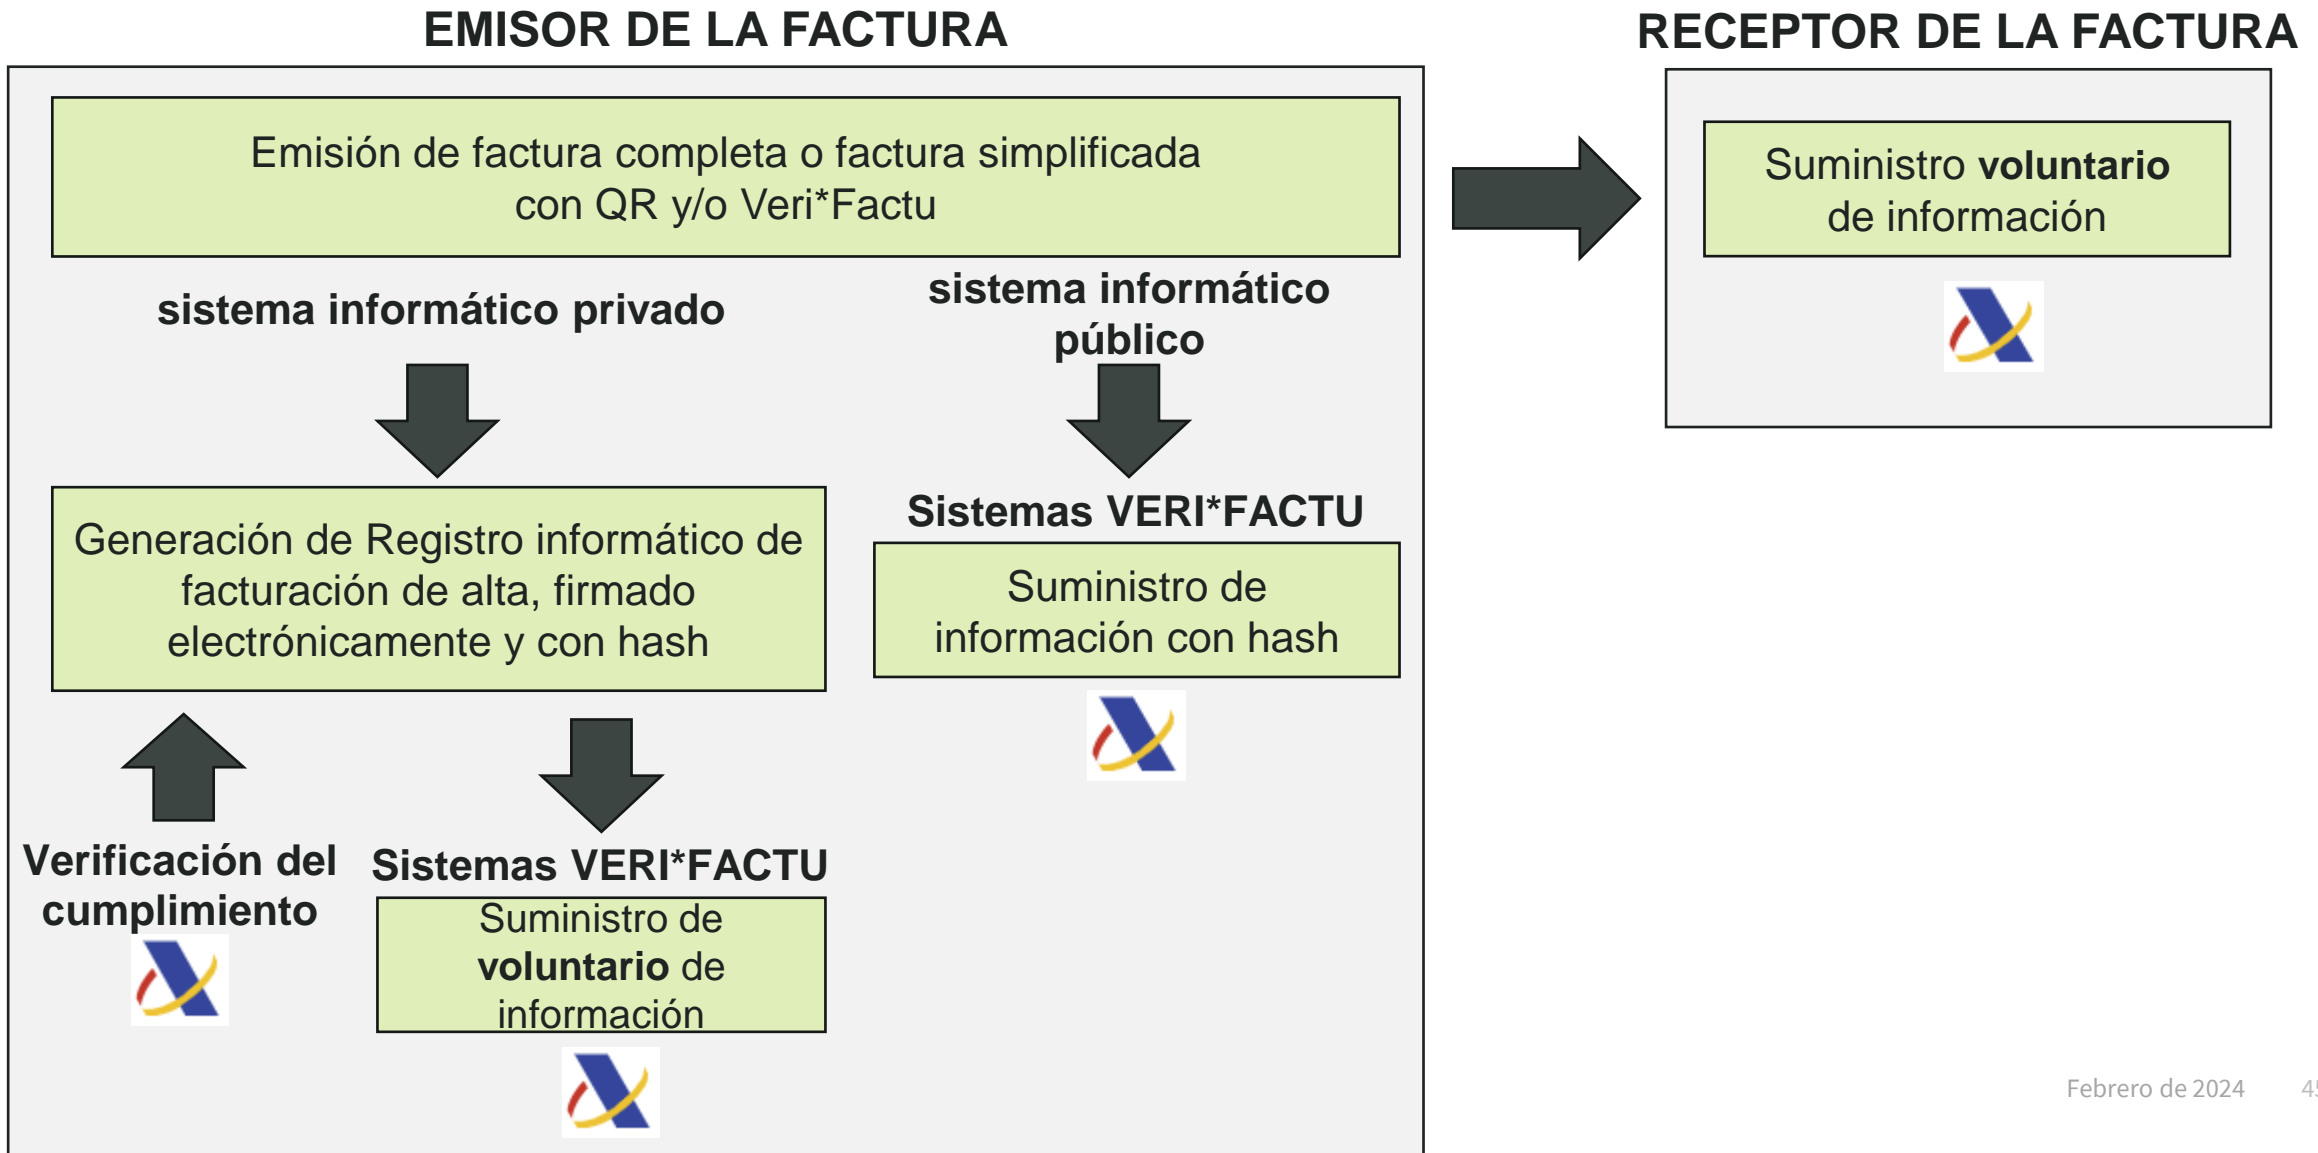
EMISOR DE LA FACTURA

RECEPTOR DE LA FACTURA

Emisión de factura completa o factura simplificada con QR y/o Veri*Factu

Suministro **voluntario** de información

sistema informático privado

sistema informático público

Generación de Registro informático de facturación de alta, firmado electrónicamente y con hash

Sistemas VERI*FACTU

Suministro de información con hash

Verificación del cumplimiento

Sistemas VERI*FACTU

Suministro de **voluntario** de información

Febrero de 2024

4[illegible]